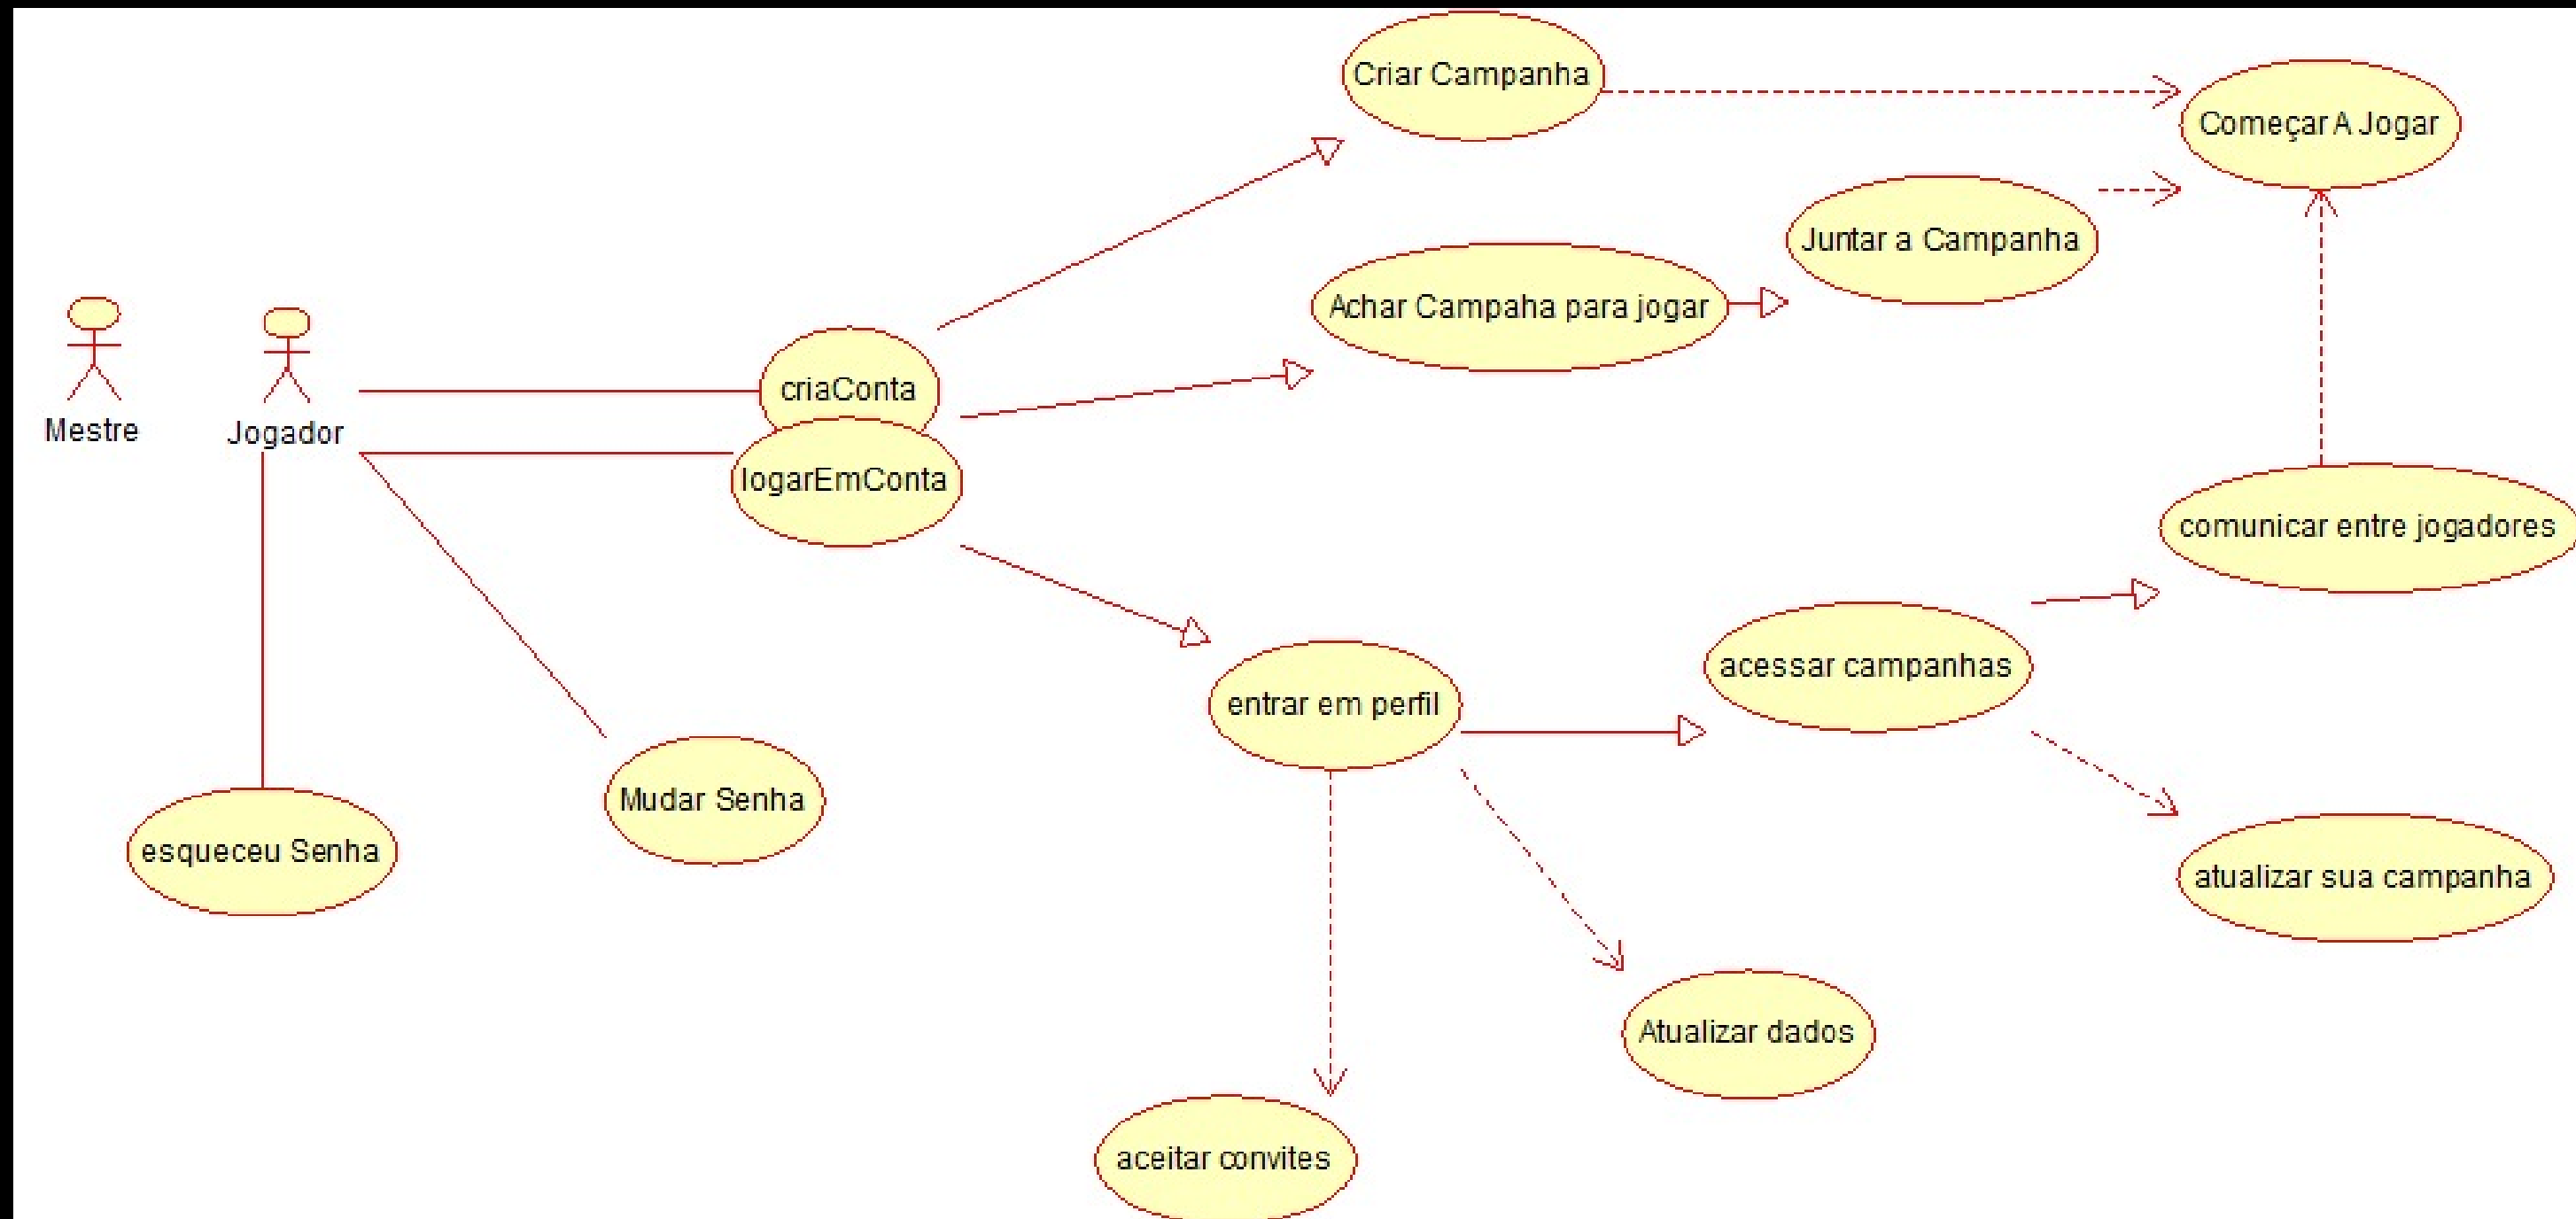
Criar Campanha

Começar A Jogar

Juntar a Campanha

Achar Campaha para jogar

Mestre

Jogador

criaConta

logarEmConta

comunicar entre jogadores

acessar campanhas

entrar em perfil

Mudar Senha

esqueceu Senha

atualizar sua campanha

Atualizar dados

aceitar convites